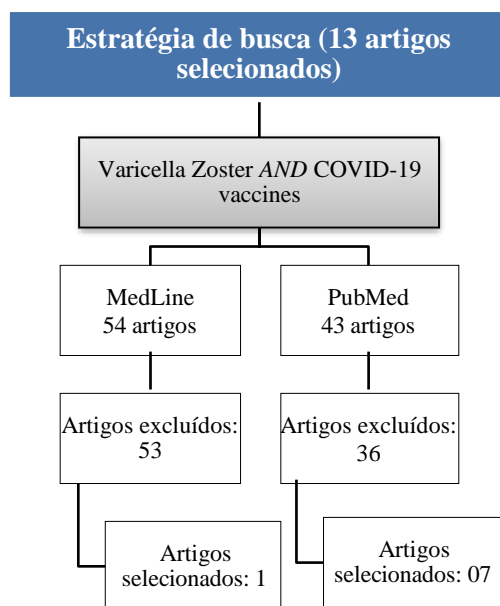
Estratégia de busca (13 artigos selecionados)

Varicella Zoster *AND* COVID-19 vaccines

MedLine
54 artigos

PubMed
43 artigos

Artigos excluídos:
53

Artigos excluídos:
36

Artigos selecionados: 1

Artigos selecionados: 07